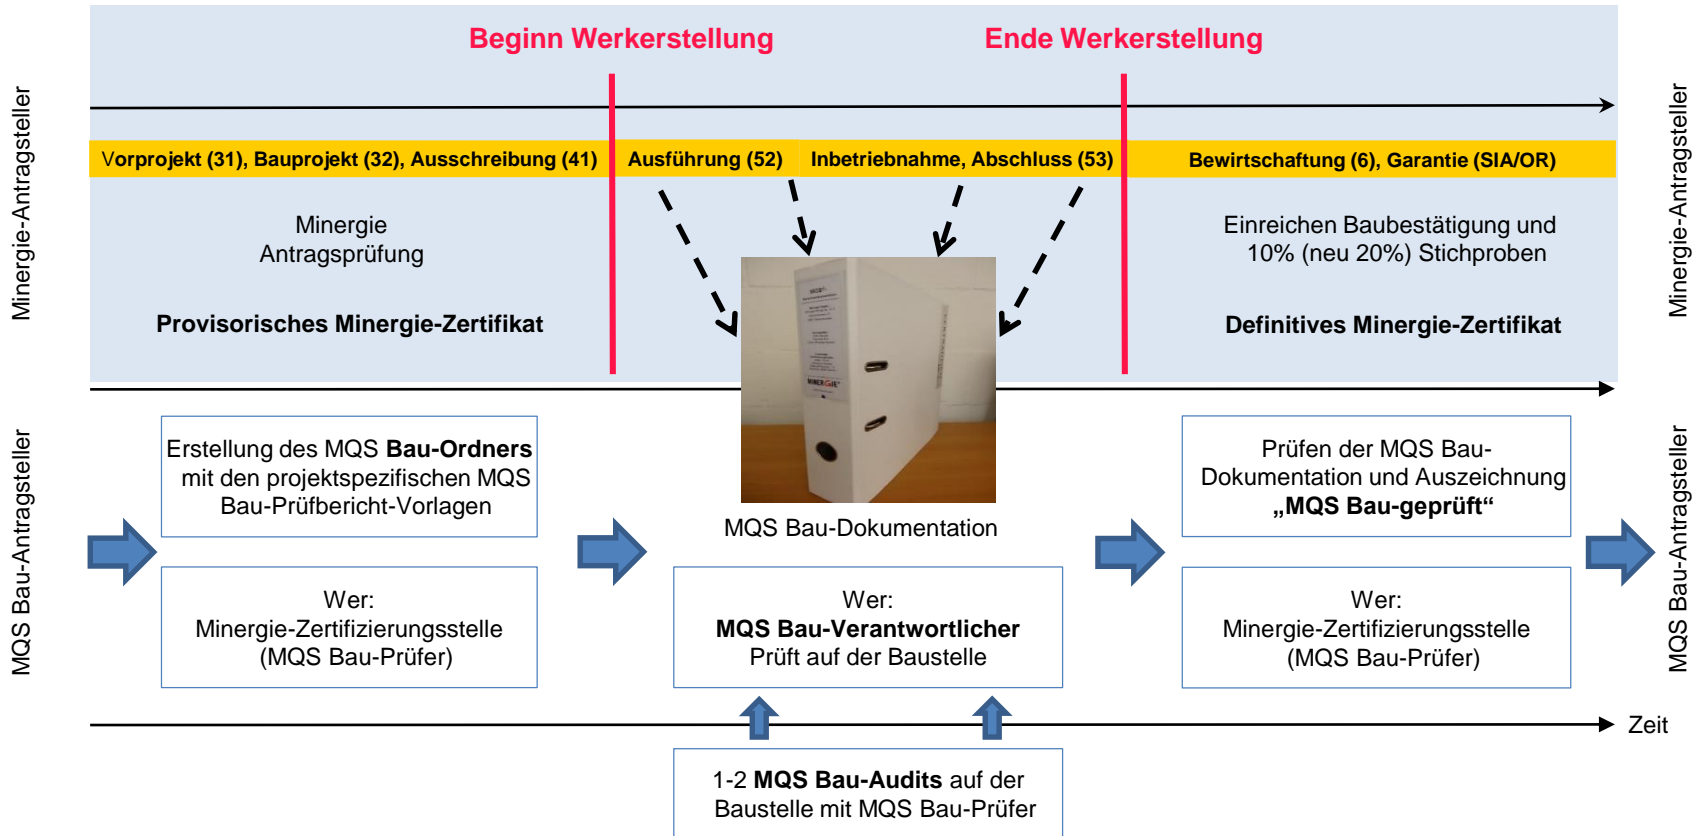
Minergie-Antragsteller

Beginn Werkerstellung

Ende Werkerstellung

Minergie-Antragsteller

Vorprojekt (31), Bauprojekt (32), Ausschreibung (41)

Ausführung (52)

Inbetriebnahme, Abschluss (53)

Bewirtschaftung (6), Garantie (SIA/OR)

Minergie Antragsprüfung

**Provisorisches Minergie-Zertifikat**

Einreichen Baubestätigung und 10% (neu 20%) Stichproben

**Definitives Minergie-Zertifikat**

MQS Bau-Antragsteller

Erstellung des MQS **Bau-Ordners** mit den projektspezifischen MQS Bau-Prüfbericht-Vorlagen

Wer: Minergie-Zertifizierungsstelle (MQS Bau-Prüfer)

MQS Bau-Dokumentation

Wer: **MQS Bau-Verantwortlicher** Prüft auf der Baustelle

Prüfen der MQS Bau-Dokumentation und Auszeichnung **„MQS Bau-geprüft“**

Wer: Minergie-Zertifizierungsstelle (MQS Bau-Prüfer)

MQS Bau-Antragsteller

Zeit

1-2 **MQS Bau-Audits** auf der Baustelle mit MQS Bau-Prüfer